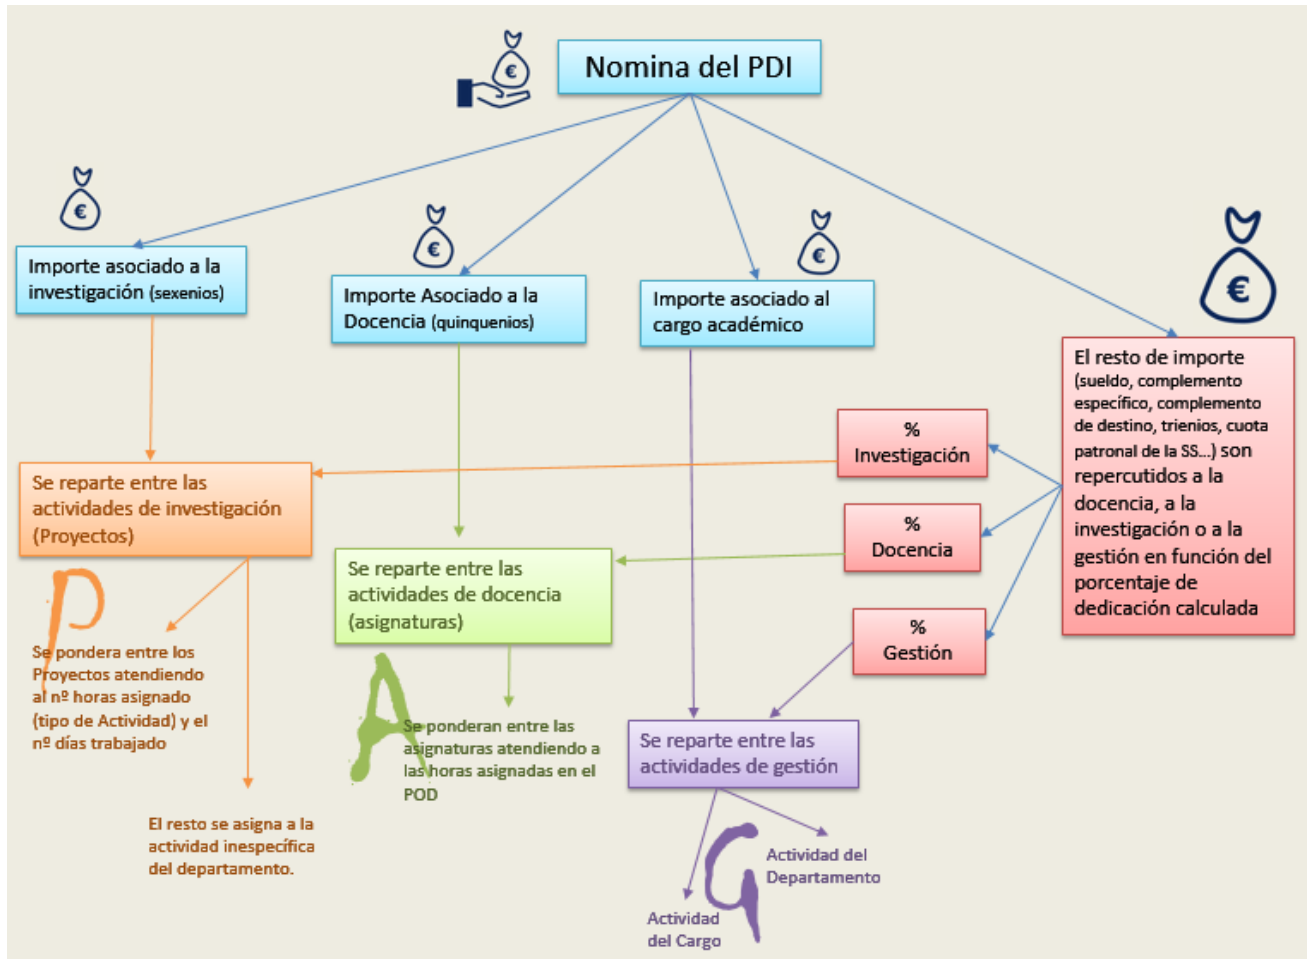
Nomina del PDI

Importe asociado a la investigación (sexenios)

Importe Asociado a la Docencia (quinquenios)

Importe asociado al cargo académico

El resto de importe (sueldo, complemento específico, complemento de destino, trienios, cuota patronal de la SS…) son repercutidos a la docencia, a la investigación o a la gestión en función del porcentaje de dedicación calculada

% Investigación

% Docencia

% Gestión

Se reparte entre las actividades de investigación (Proyectos)

P

Se pondera entre los Proyectos atendiendo al nº horas asignado (tipo de Actividad) y el nº días trabajado

El resto se asigna a la actividad inespecífica del departamento.

Se reparte entre las actividades de docencia (asignaturas)

A

Se ponderan entre las asignaturas atendiendo a las horas asignadas en el POD

Se reparte entre las actividades de gestión

G

Actividad del Departamento

Actividad del Cargo